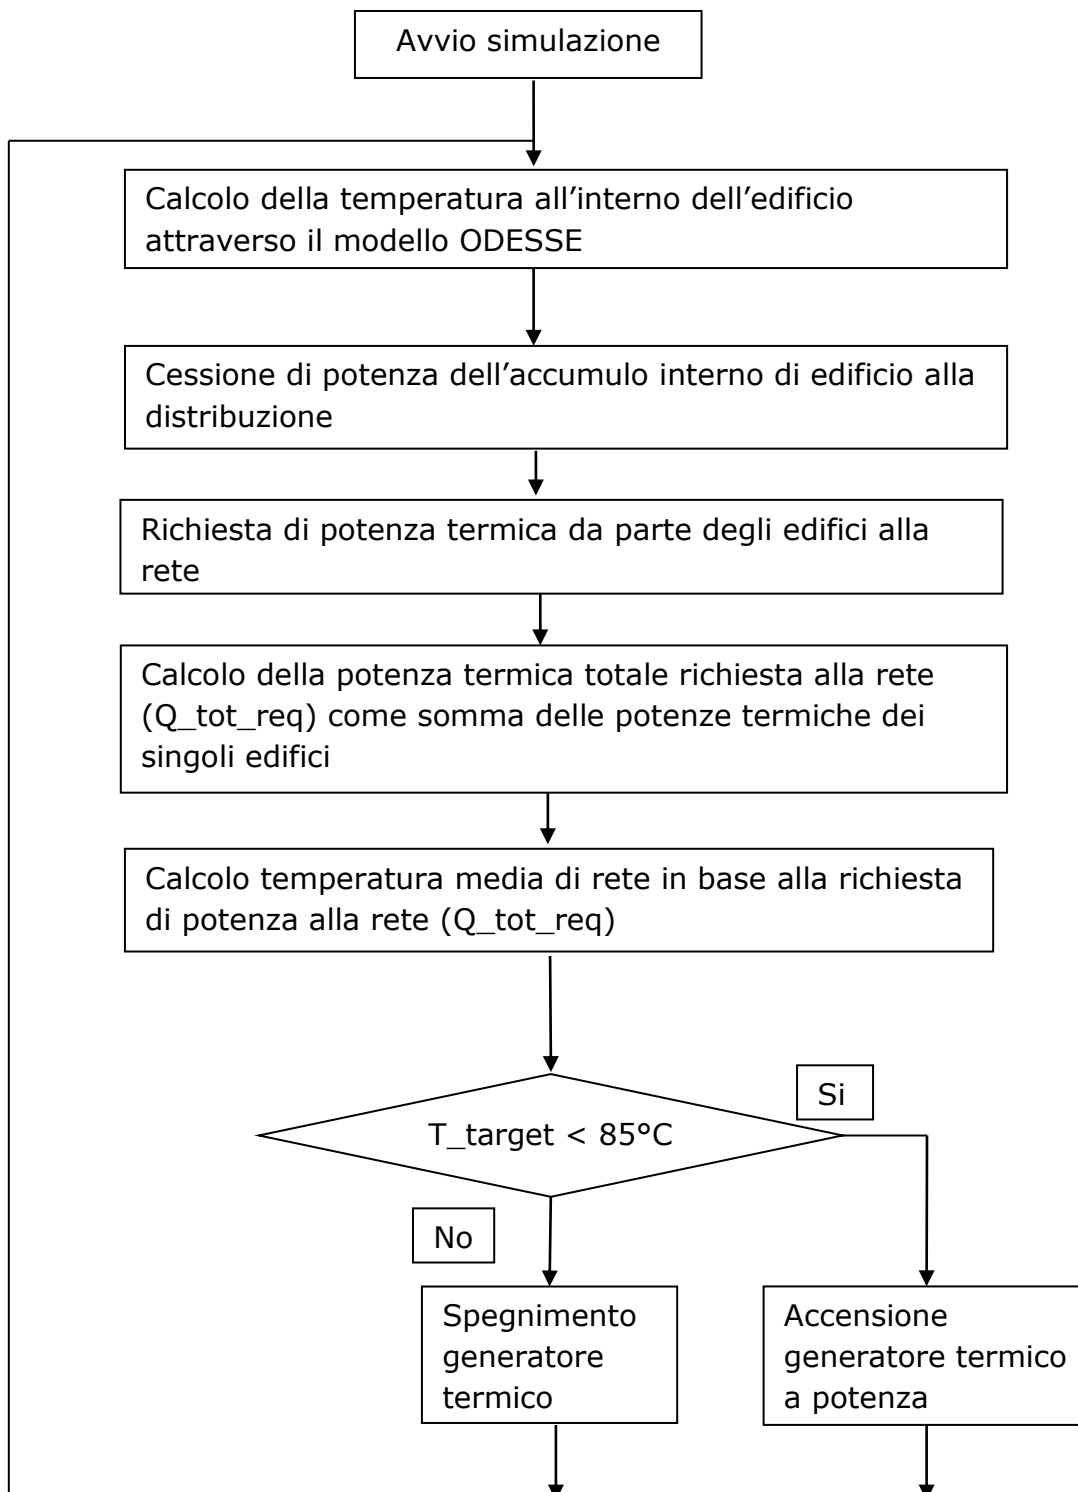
Avvio simulazione

Calcolo della temperatura all’interno dell’edificio attraverso il modello ODESSE

Cessione di potenza dell’accumulo interno di edificio alla distribuzione

Richiesta di potenza termica da parte degli edifici alla rete

Calcolo della potenza termica totale richiesta alla rete (Q_tot_req) come somma delle potenze termiche dei singoli edifici

Calcolo temperatura media di rete in base alla richiesta di potenza alla rete (Q_tot_req)

T_target < 85°C

Si

No

Spegnimento generatore termico

Accensione generatore termico a potenza